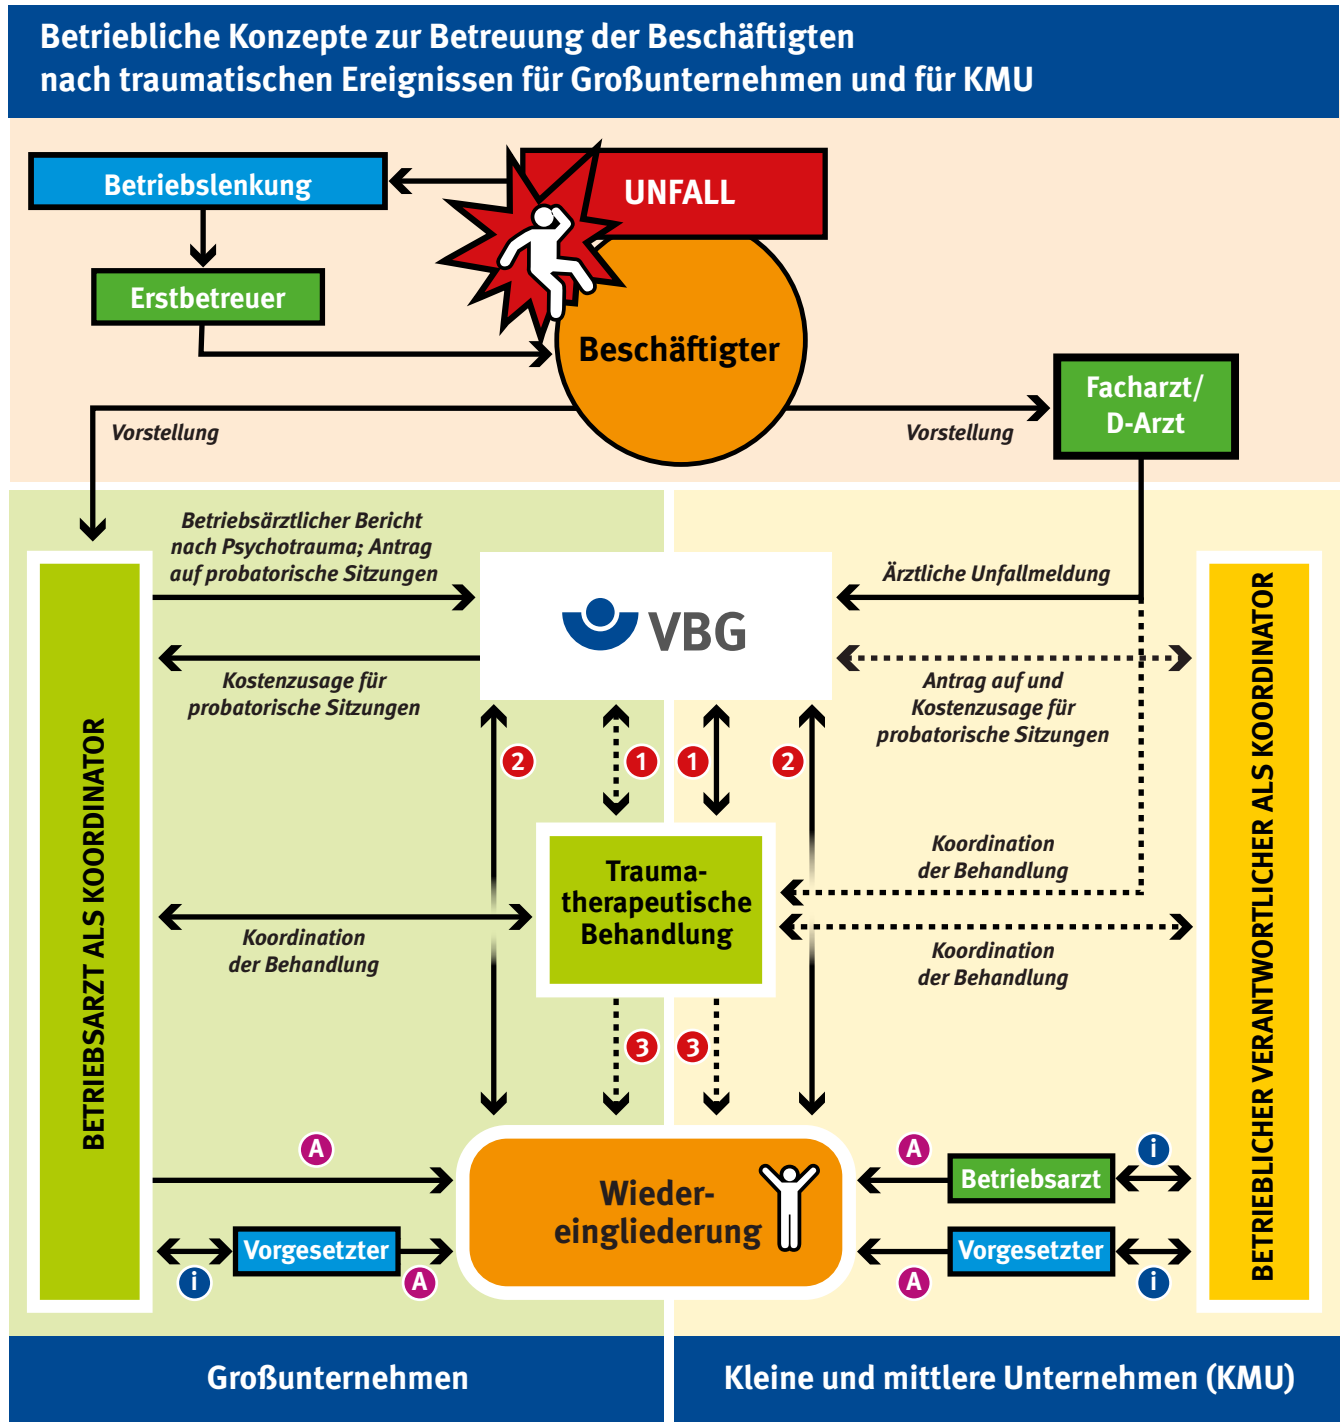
Betriebliche Konzepte zur Betreuung der Beschäftigten nach traumatischen Ereignissen für Großunternehmen und für KMU

Betriebslenkung

UNFALL

Erstbetreuer

Beschäftigter

Facharzt/ D-Arzt

Vorstellung

Vorstellung

BETRIEBSARZT ALS KOORDINATOR

Betriebsärztlicher Bericht nach Psychotrauma; Antrag auf probatorische Sitzungen

VBG

Ärztliche Unfallmeldung

Kostenzusage für probatorische Sitzungen

Antrag auf und Kostenzusage für probatorische Sitzungen

BETRIEBLICHER VERANTWORTLICHER ALS KOORDINATOR

2 1 1 2

Koordination der Behandlung

Trauma-therapeutische Behandlung

Koordination der Behandlung

Koordination der Behandlung

3 3

A

Wieder-eingliederung

A i

Betriebsarzt

i

Vorgesetzter

A

Vorgesetzter

A i

Großunternehmen

Kleine und mittlere Unternehmen (KMU)